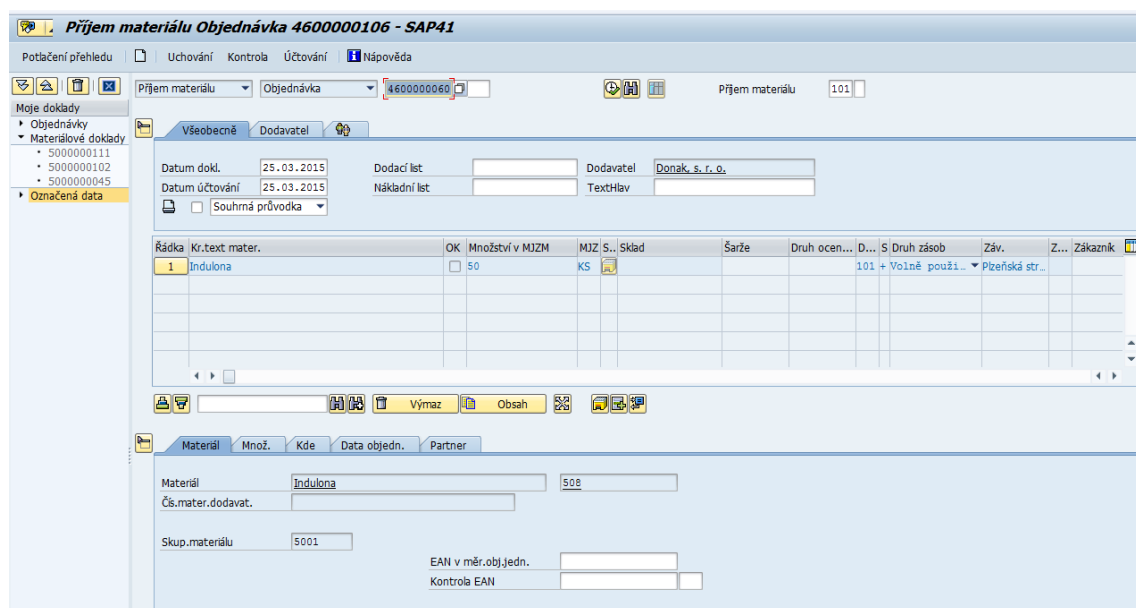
Příjem materiálu Objednávka 4600000106 - SAP41

Potlačení přehledu | Uchování Kontrola Účtování | Nápověda

Moje doklady
Objednávky
Materiálové doklady
5000000111
5000000102
5000000045
Označená data

Příjem materiálu | Objednávka | 4600000060 | Příjem materiálu | 101

Všeobecně | Dodavatel

Datum dokl. 25.03.2015
Datum účtování 25.03.2015
Dodací list
Nákladní list
Dodavatel Donak, s. r. o.
TextHlav
Souhrná průvodka

| Řádka | Kr.text mater. | OK | Množství v MJZM | MJZ | S... | Sklad | Šarže | Druh ocen... | D... | S | Druh zásob | Záv. | Z... | Zákazník |
|---|---|---|---|---|---|---|---|---|---|---|---|---|---|---|
| 1 | Indulona | | 50 | KS | | | | | 101 | + | Volně použi... | Plzeňská str... | | |

Výmaz | Obsah

Materiál | Množ. | Kde | Data objedn. | Partner

Materiál Indulona 508
Čís.mater.dodavat.
Skup.materiálu 5001
EAN v měr.obj.jedn.
Kontrola EAN